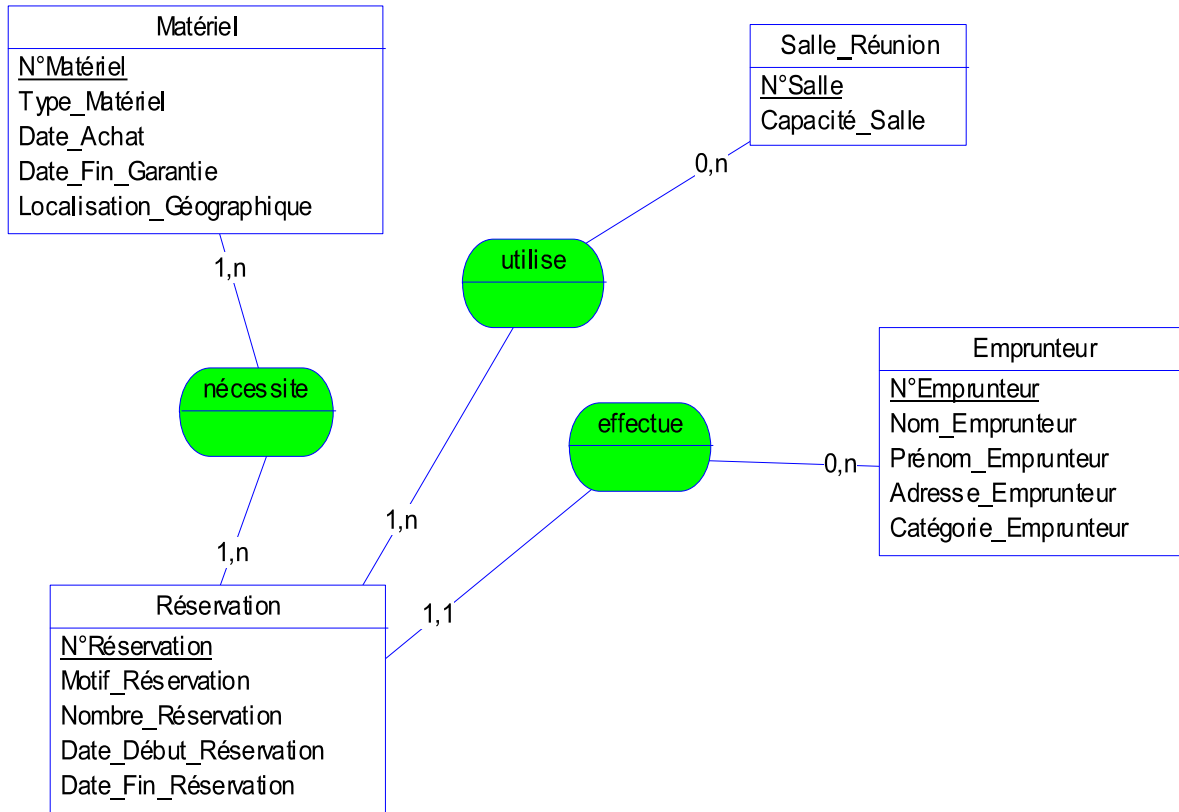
Matériel
N°Matériel
Type_Matériel
Date_Achat
Date_Fin_Garantie
Localisation_Géographique

Salle_Réunion
N°Salle
Capacité_Salle

0,n

utilise

1,n

nécessite

Emprunteur
N°Emprunteur
Nom_Emprunteur
Prénom_Emprunteur
Adresse_Emprunteur
Catégorie_Emprunteur

effectue

0,n

1,n

1,n

1,1

Réservation
N°Réservation
Motif_Réservation
Nombre_Réservation
Date_Début_Réservation
Date_Fin_Réservation